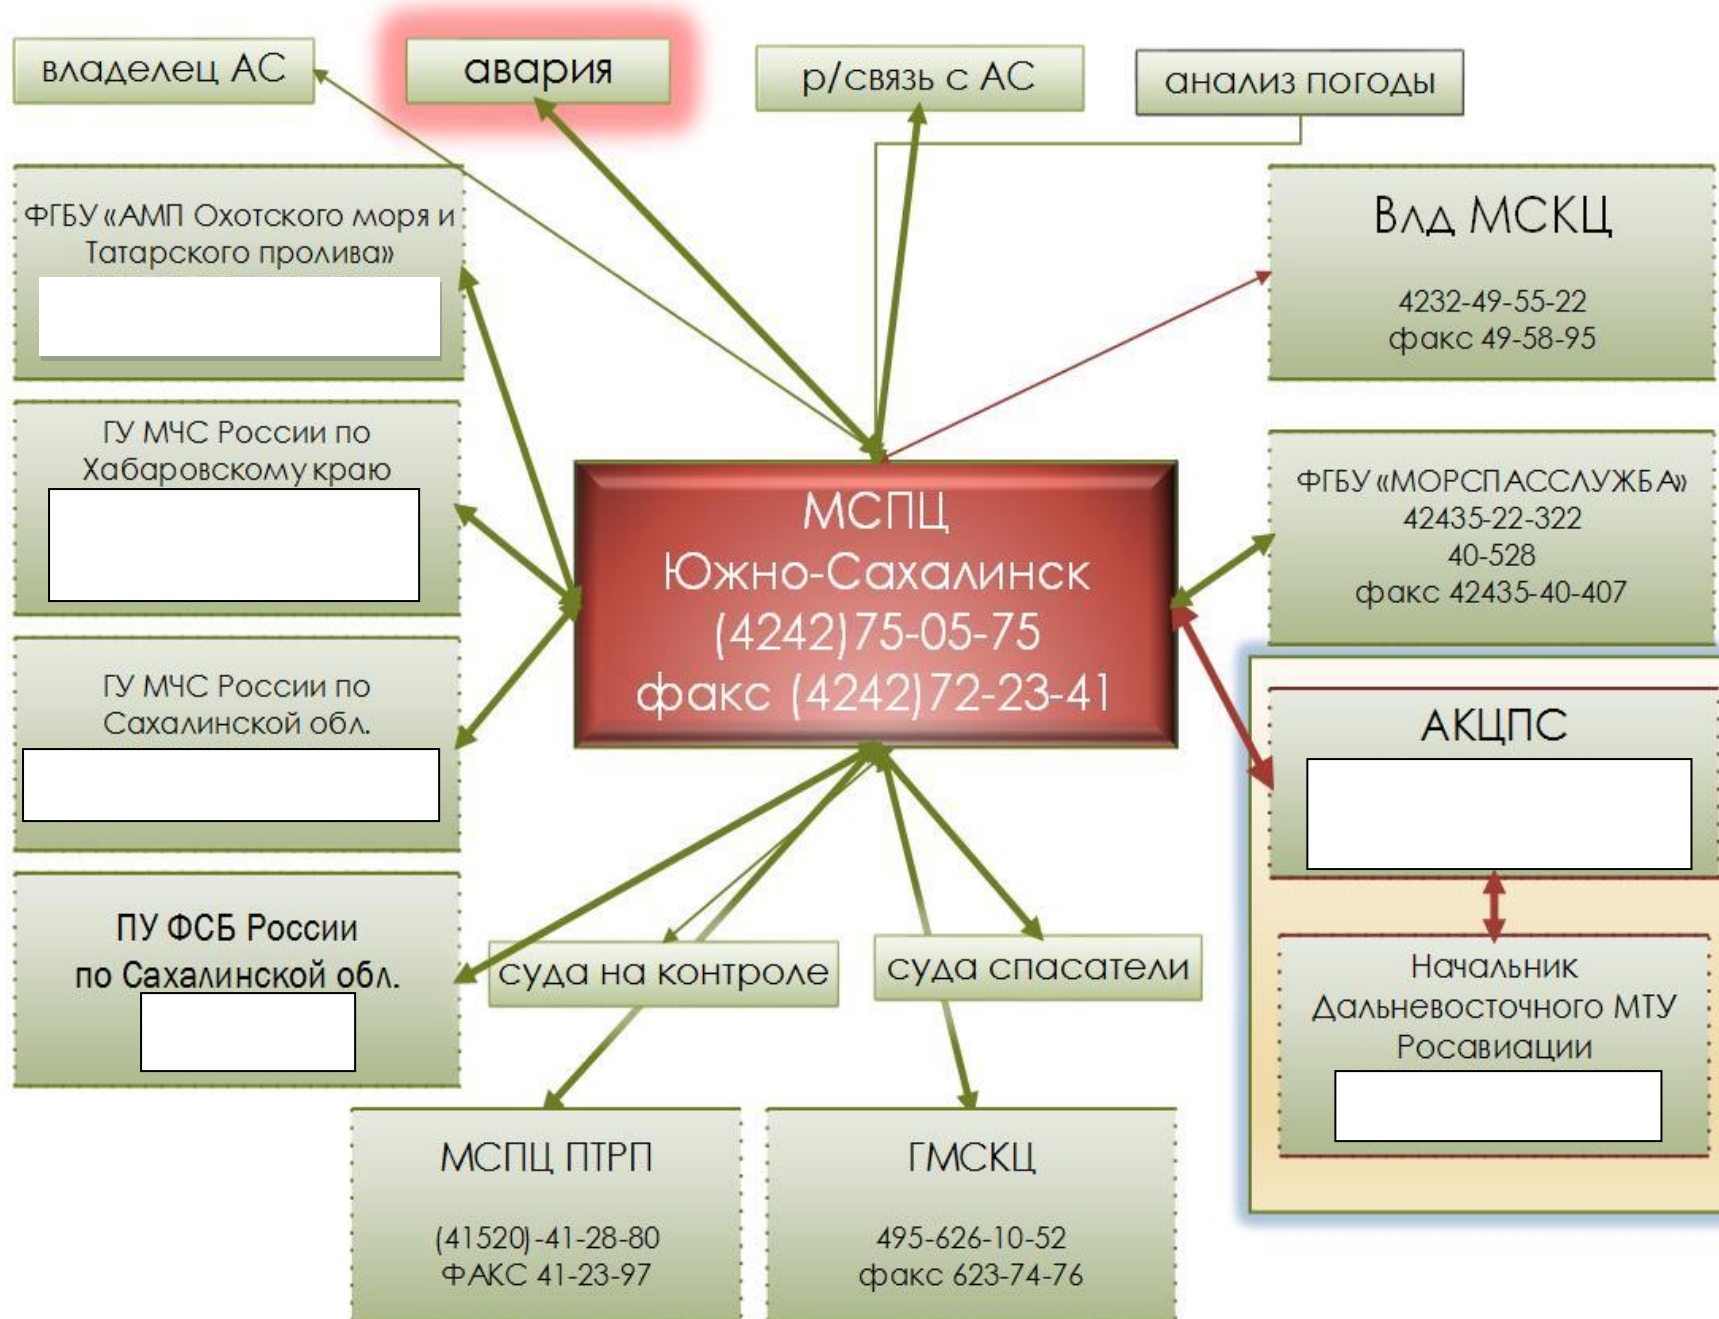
владелец АС

авария

р/связь с АС

анализ погоды

ФГБУ «АМП Охотского моря и Татарского пролива»

Влд МСКЦ

4232-49-55-22
факс 49-58-95

ГУ МЧС России по Хабаровскому краю

МСПЦ
Южно-Сахалинск
(4242)75-05-75
факс (4242)72-23-41

ФГБУ «МОРСПАССЛУЖБА»
42435-22-322
40-528
факс 42435-40-407

ГУ МЧС России по Сахалинской обл.

АКЦПС

ПУ ФСБ России по Сахалинской обл.

суда на контроле

суда спасатели

Начальник Дальневосточного МТУ Росавиации

МСПЦ ПТРП

(41520)-41-28-80
ФАКС 41-23-97

ГМСКЦ

495-626-10-52
факс 623-74-76